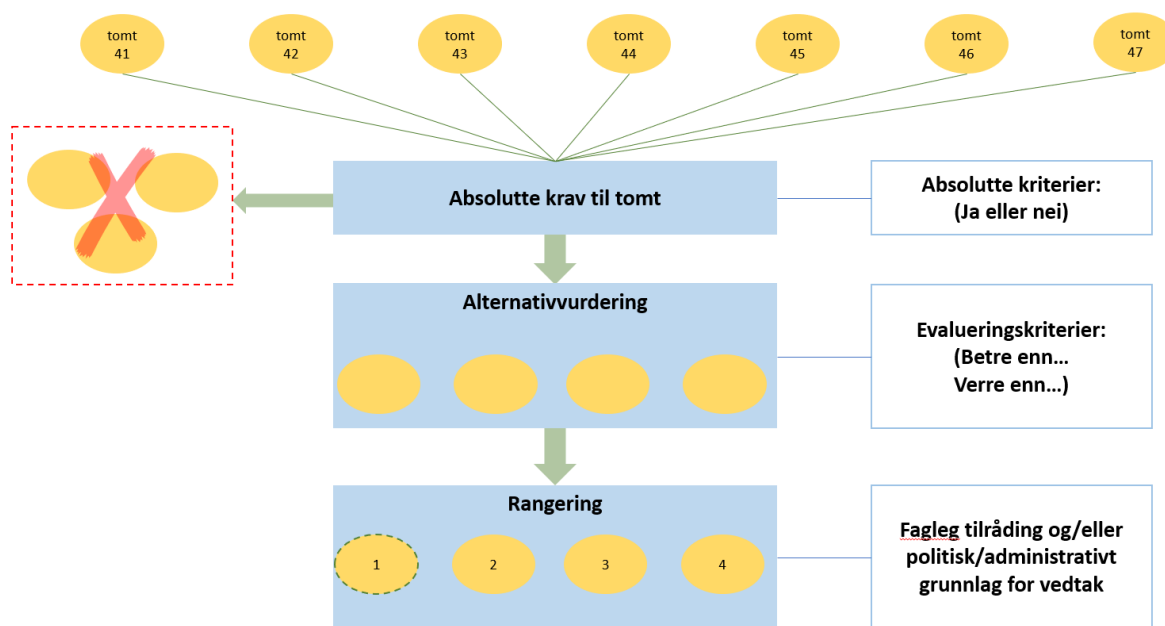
tomt 41

tomt 42

tomt 43

tomt 44

tomt 45

tomt 46

tomt 47

Absolutte krav til tomt

Absolutte kriterier: (Ja eller nei)

Alternativvurdering

Evalueringskriterier: (Betre enn… Verre enn…)

Rangering

1

2

3

4

Fagleg tilråding og/eller politisk/administrativt grunnlag for vedtak